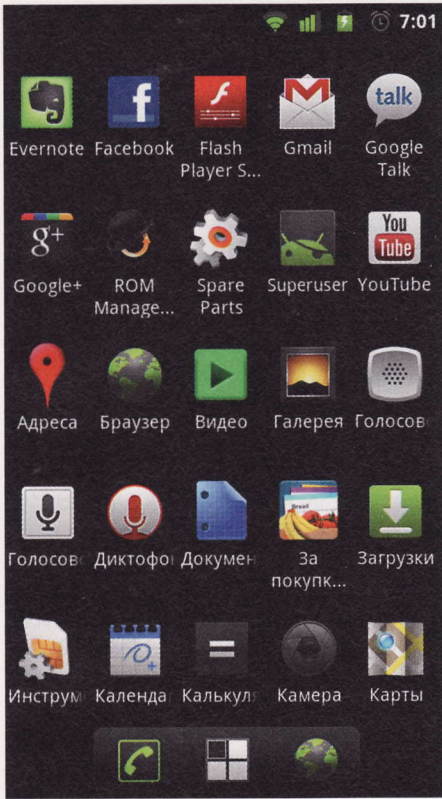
7:01

Evernote
Facebook
Flash Player S...
Gmail
Google Talk

Google+
ROM Manage...
Spare Parts
Superuser
YouTube

Адреса
Браузер
Видео
Галерея
Голосов

Голосов
Диктофо
Докумен
За покупк...
Загрузки

Инструм
Календа
Калькуля
Камера
Карты